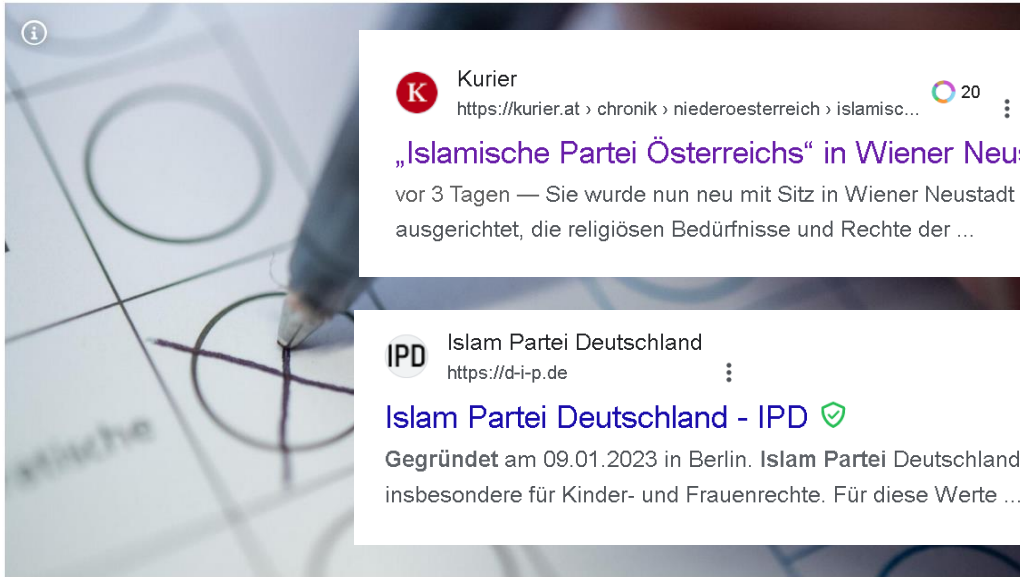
K

Kurier

https://kurier.at › chronik › niederoesterreich › islamisc...

20

„Islamische Partei Österreichs“ in Wiener Neu

vor 3 Tagen — Sie wurde nun neu mit Sitz in Wiener Neustadt ausgerichtet, die religiösen Bedürfnisse und Rechte der ...

IPD

Islam Partei Deutschland

https://d-i-p.de

Islam Partei Deutschland - IPD

Gegründet am 09.01.2023 in Berlin. Islam Partei Deutschland insbesondere für Kinder- und Frauenrechte. Für diese Werte ...

istische